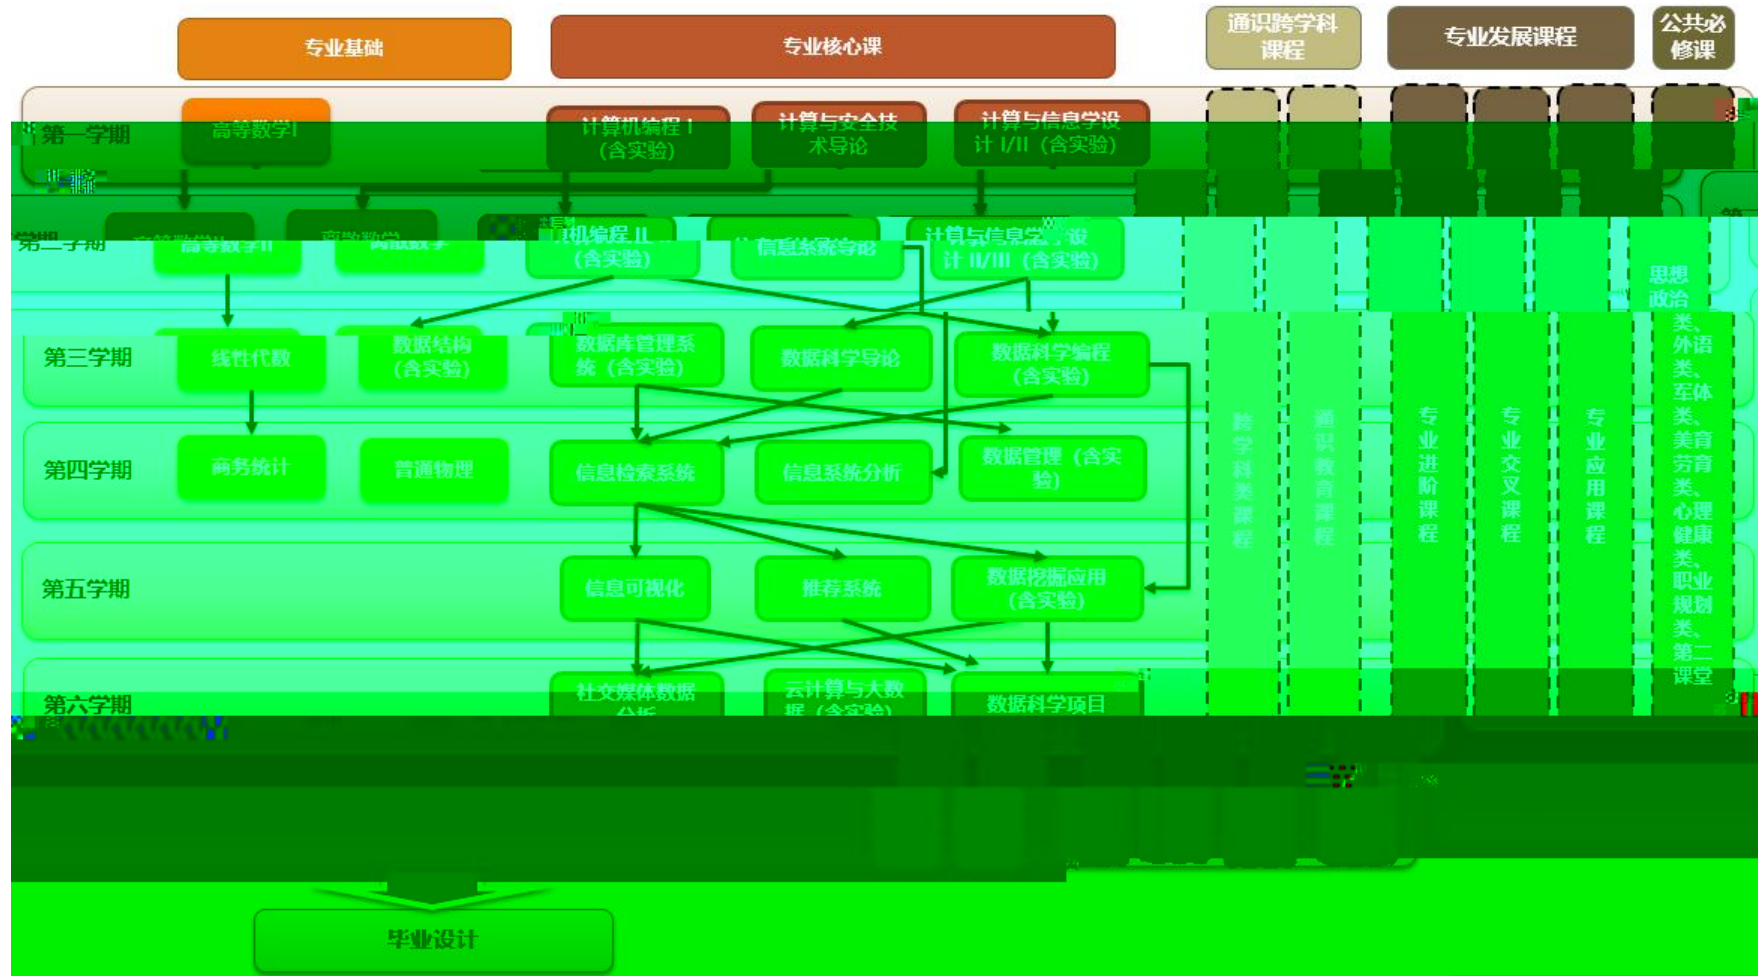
专业基础

专业核心课

通识跨学科课程

专业发展课程

公共必修课

第一学期

高等数学I

计算机编程 I（含实验）

计算与安全技术导论

计算与信息学设计 I/II（含实验）

第二学期

高等数学II

离散数学

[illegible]机编程 II（含实验）

信息系统导论

计算与信息学设计 II/III（含实验）

第三学期

线性代数

数据结构（含实验）

数据库管理系统（含实验）

数据科学导论

数据科学编程（含实验）

第四学期

商务统计

普通物理

信息检索系统

信息系统分析

数据管理（含实验）

第五学期

信息可视化

推荐系统

数据挖掘应用（含实验）

第六学期

社交媒体数据分析

云计算与大数据（含实验）

数据科学项目

跨学科类课程

通识教育课程

专业进阶课程

专业交叉课程

专业应用课程

思想政治类、外语类、军体类、美育劳育类、心理健康类、职业规划类、第二课堂

毕业设计